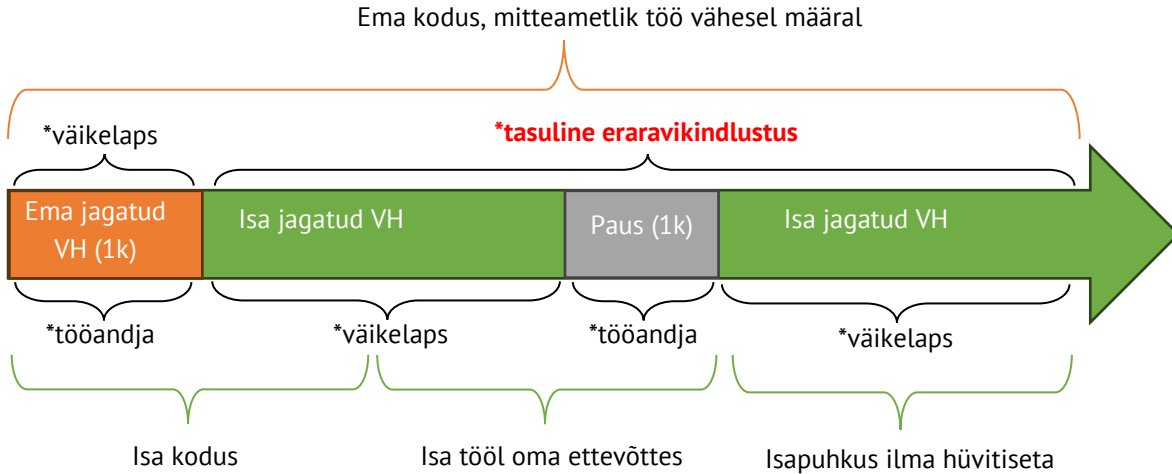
Ema kodus, mitteametlik töö vähesel määral

*väikelaps

*tasuline eraravikindlustus

Ema jagatud VH (1k)

Isa jagatud VH

Paus (1k)

Isa jagatud VH

*tööandja

*väikelaps

*tööandja

*väikelaps

Isa kodus

Isa tööl oma ettevõttes

Isapuhkus ilma hüvitiseta